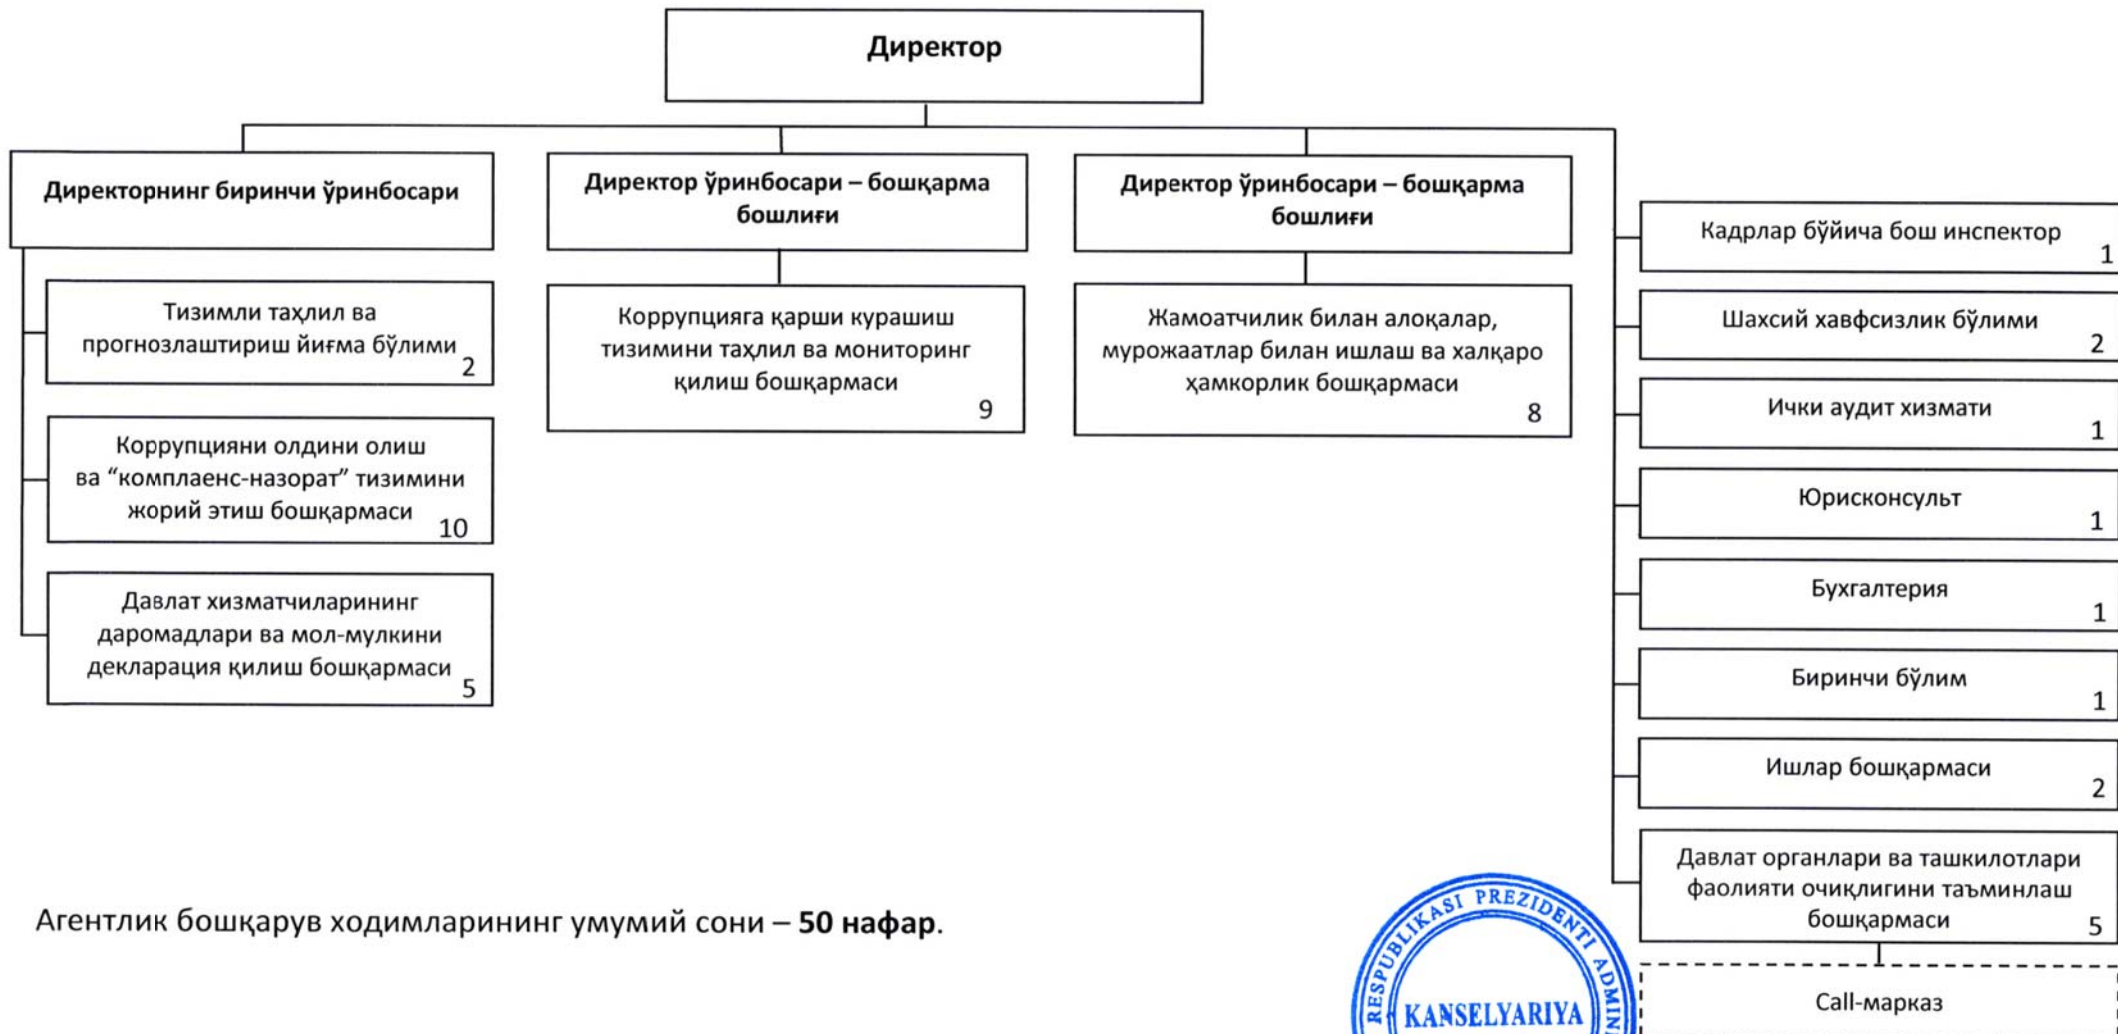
Директор

Директорнинг биринчи ўринбосари

Тизимли таҳлил ва прогнозлаштириш йиғма бўлими 2

Коррупцияни олдини олиш ва “комплаенс-назорат” тизимини жорий этиш бошқармаси 10

Давлат хизматчиларининг даромадлари ва мол-мулкини декларация қилиш бошқармаси 5

Директор ўринбосари – бошқарма бошлиғи

Коррупцияга қарши курашиш тизимини таҳлил ва мониторинг қилиш бошқармаси 9

Директор ўринбосари – бошқарма бошлиғи

Жамоатчилик билан алоқалар, мурожаатлар билан ишлаш ва халқаро ҳамкорлик бошқармаси 8

Кадрлар бўйича бош инспектор 1

Шахсий хавфсизлик бўлими 2

Ички аудит хизмати 1

Юрисконсульт 1

Бухгалтерия 1

Биринчи бўлим 1

Ишлар бошқармаси 2

Давлат органлари ва ташкилотлари фаолияти очиқлигини таъминлаш бошқармаси 5

Call-марказ

Агентлик бошқарув ходимларининг умумий сони – **50 нафар**.

RESPUBLIKASI PREZIDENTI ADMIN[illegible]
KANSELYARIYA